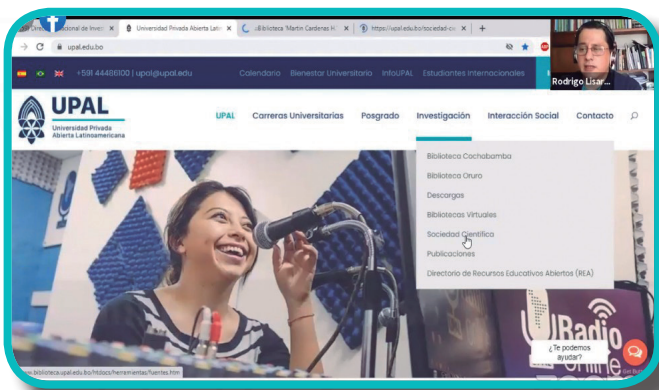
Dirección Nacional de Inve | Universidad Privada Abierta Latin | Biblioteca 'Martin Cardenas H | https://upal.edu.bo/sociedad-ci

upal.edu.bo

+591 44486100 | upal@upal.edu

Calendario Bienestar Universitario InfoUPAL Estudiantes Internacionales

Rodrigo Lisar...

UPAL
Universidad Privada Abierta Latinoamericana

UPAL Carreras Universitarias Posgrado Investigación Interacción Social Contacto

Biblioteca Cochabamba
Biblioteca Oruro
Descargas
Bibliotecas Virtuales
Sociedad Científica
Publicaciones
Directorio de Recursos Educativos Abiertos (REA)

www.biblioteca.upal.edu.bo/htdocs/herramientas/fuentes.htm

¿Te podemos ayudar?

UBradio Online